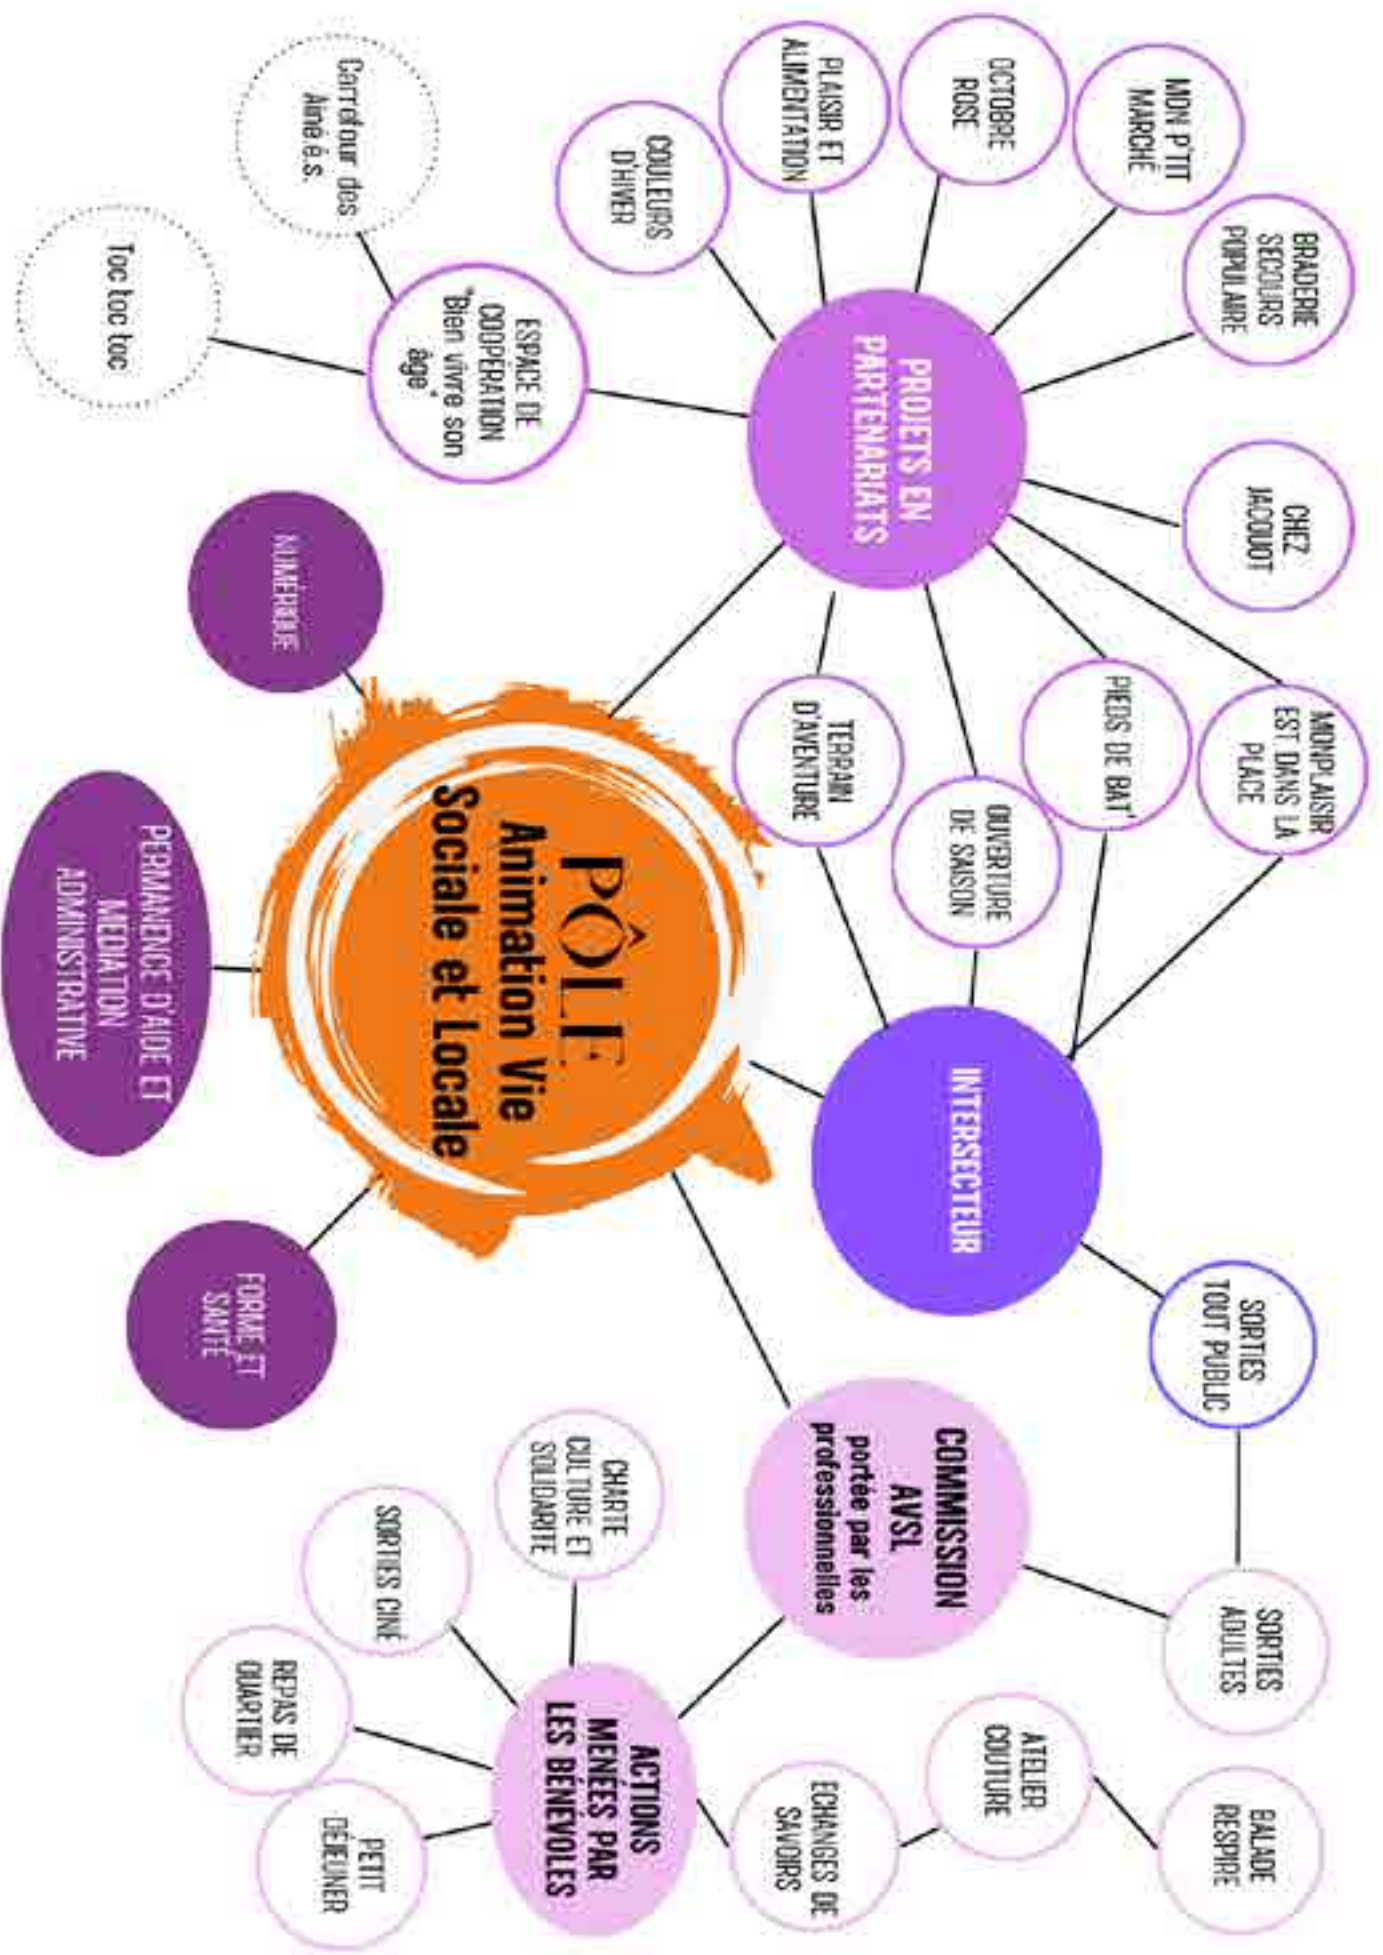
PÔLE
Animation Vie Sociale et Locale

PROJETS EN PARTENARIATS

BRADERIE SECOURS POPULAIRE

MON P'TIT MARCHÉ

OCTOBRE ROSE

PLAISIR ET ALIMENTATION

COULEURS D'HIVER

ESPACE DE COOPÉRATION "Bien vivre son âge"

Carrefour des Ainé.e.s

Toc toc toc

CHEZ JACQUOT

MONPLAISIR EST DANS LA PLACE

PIEDS DE BAT'

OUVERTURE DE SAISON

TERRAIN D'AVENTURE

NUMÉRIQUE

PERMANENCE D'AIDE ET MEDIATION ADMINISTRATIVE

FORME ET SANTÉ

INTERSECTEUR

SORTIES TOUT PUBLIC

SORTIES ADULTES

COMMISSION AVSL portée par les professionnelles

ACTIONS MENÉES PAR LES BÉNÉVOLES

CHARTE CULTURE ET SOLIDARITÉ

SORTIES CINÉ

REPAS DE QUARTIER

PETIT DÉJEUNER

ECHANGES DE SAVOIRS

ATELIER COUTURE

BALADE RESPIRE